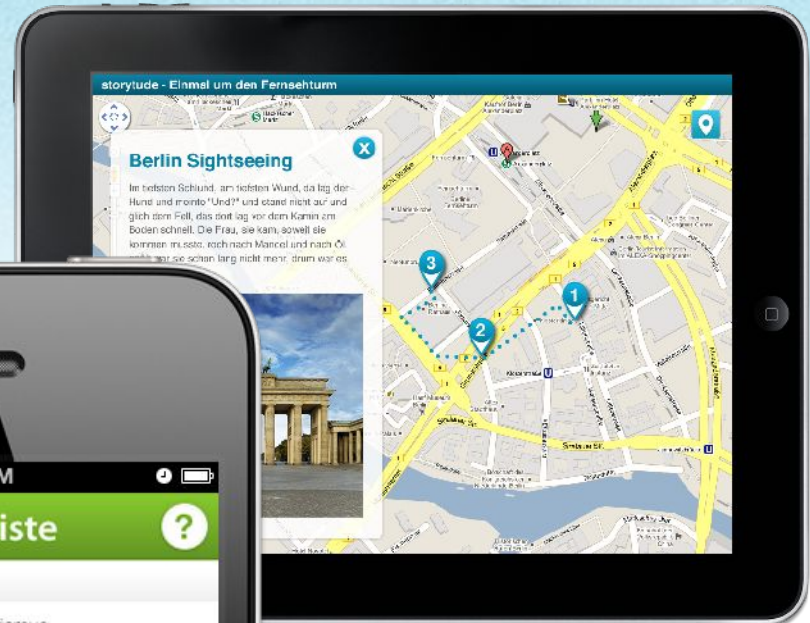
storytude - Einmal um den Fernsehturm

Berlin Sightseeing

Im tiefsten Schlund, am tiefsten Wund, da lag der Hund und meinte "Und?" und stand nicht auf und glich dem Fell, das dort lag vor dem Kamin am Boden schnell. Die Frau, sie kam, soweit sie kommen musste, roch nach Mandel und nach Öl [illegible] sie schon lang nicht mehr, drum war es

3
2
1

M
iste
?